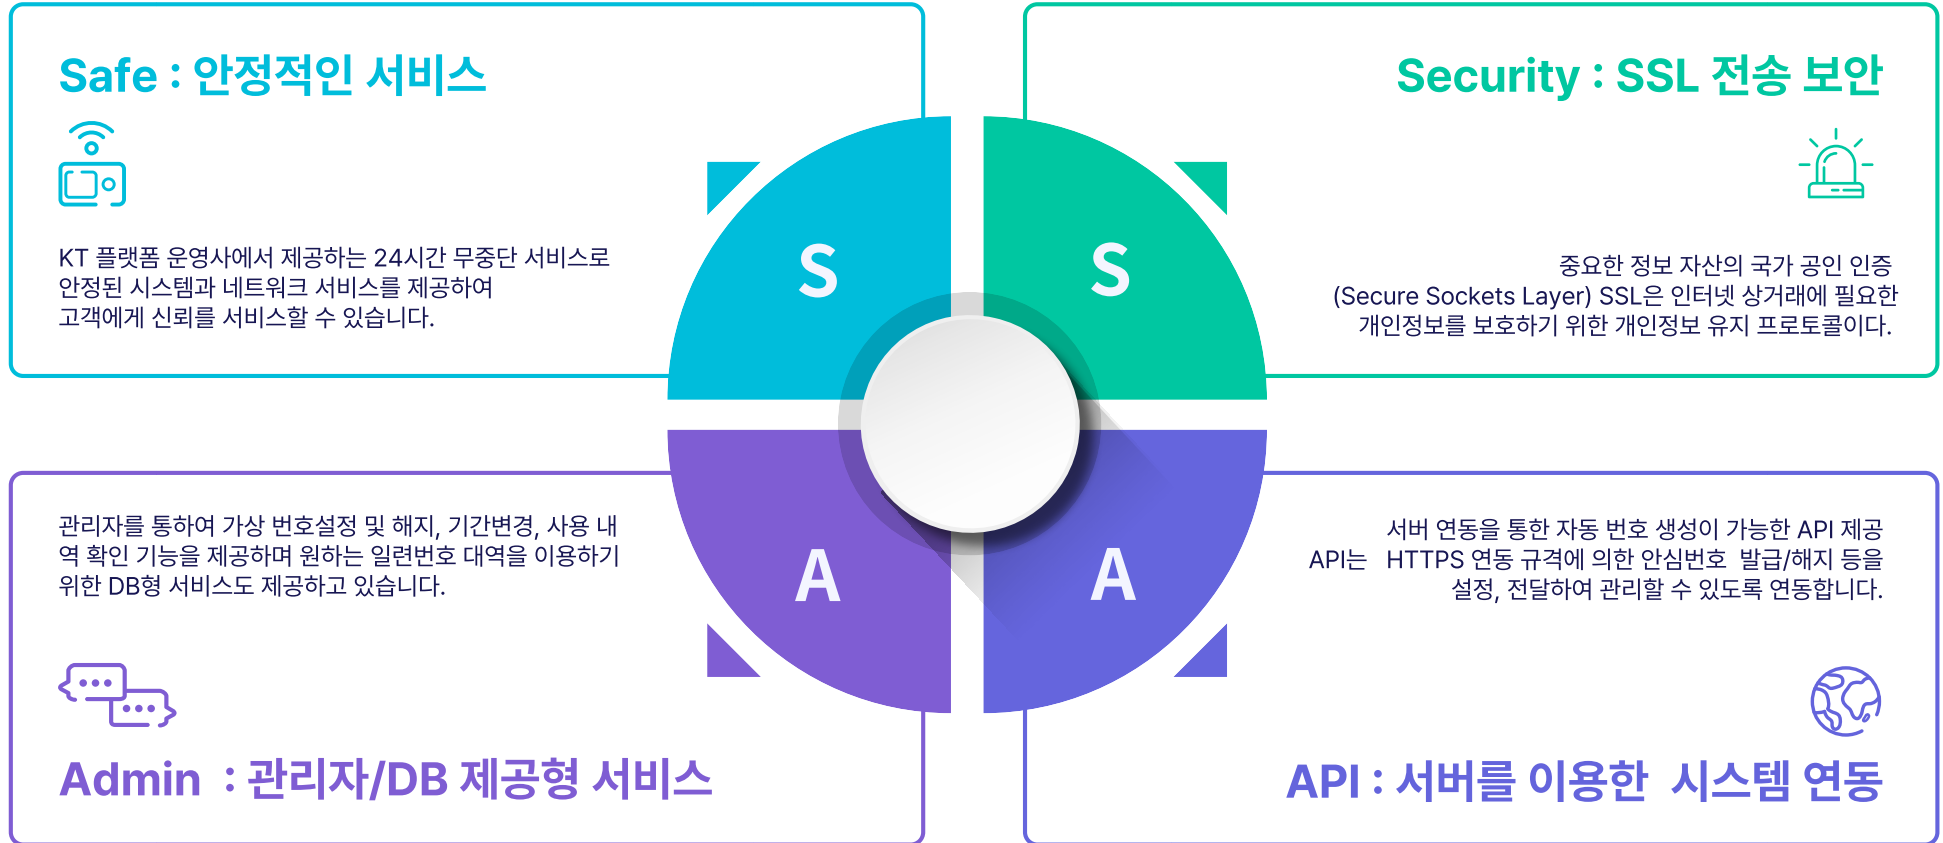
Safe : 안정적인 서비스

KT 플랫폼 운영사에서 제공하는 24시간 무중단 서비스로 안정된 시스템과 네트워크 서비스를 제공하여 고객에게 신뢰를 서비스할 수 있습니다.

Security : SSL 전송 보안

중요한 정보 자산의 국가 공인 인증 (Secure Sockets Layer) SSL은 인터넷 상거래에 필요한 개인정보를 보호하기 위한 개인정보 유지 프로토콜이다.

S

S

A

A

관리자를 통하여 가상 번호설정 및 해지, 기간변경, 사용 내역 확인 기능을 제공하며 원하는 일련번호 대역을 이용하기 위한 DB형 서비스도 제공하고 있습니다.

Admin : 관리자/DB 제공형 서비스

서버 연동을 통한 자동 번호 생성이 가능한 API 제공
API는 HTTPS 연동 규격에 의한 안심번호 발급/해지 등을 설정, 전달하여 관리할 수 있도록 연동합니다.

API : 서버를 이용한 시스템 연동